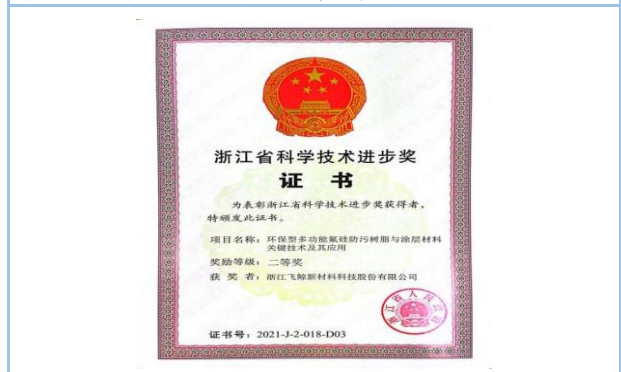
浙江省科学技术进步奖
证书

为表彰浙江省科学技术进步奖获得者，特颁发此证书。

项目名称：环保型多功能氟硅防污树脂与涂层材料关键技术及其应用

奖励等级：二等奖

获奖者：浙江飞鲸新材料科技股份有限公司

证书号：2021-J-2-018-D03

浙江省人民政府